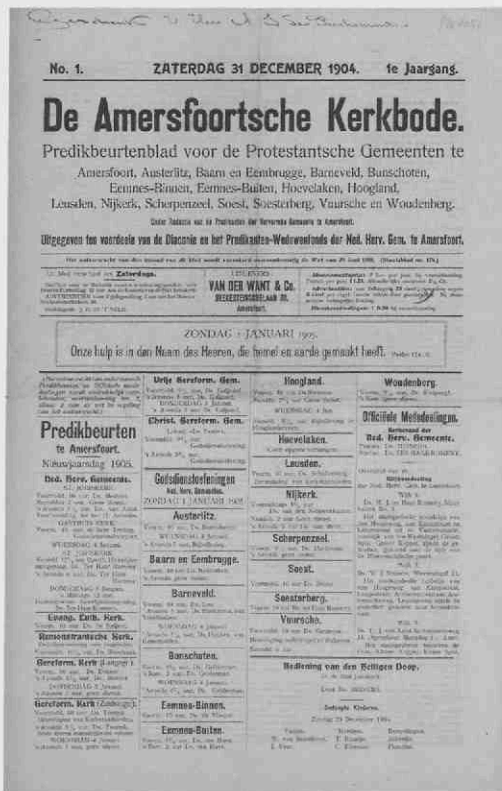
No. 1. ZATERDAG 31 DECEMBER 1904. 1e Jaargang.

De Amersfoortsche Kerkbode.

Predikbeurtenblad voor de Protestantsche Gemeenten te Amersfoort, Austerlitz, Baarn en Eembrugge, Barneveld, Bunschoten, Eemnes-Binnen, Eemnes-Buiten, Hoevelaken, Hoogland, Leusden, Nijkerk, Scherpenzeel, Soest, Soesterberg, Vuursche en Woudenberg.

Uitgegeven ten voordeele van de Diaconie en het Predikanten-Weduwenfonds der Ned. Herv. Gem. te Amersfoort.

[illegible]

VAN DER WANT & Co.

ZONDAG 1 JANUARI 1905.

Onze hulp is in den Naam des Heeren, die hemel en aarde gemaakt heeft.

Predikbeurten te Amersfoort.

Nieuwjaarsdag 1905.

Ned. Herv. Gemeente.

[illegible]

Evang. Luth. Kerk.

Remonstrantsche Kerk.

Geref. Kerk (Langegr.)

Geref. Kerk (Zuidsingel).

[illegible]

Urbs Gereform. Gem.

Christ. Gereform. Gem.

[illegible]

Godsdienstoefeningen

Austerlitz.

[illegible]

Baarn en Eembrugge.

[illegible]

Barneveld.

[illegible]

Bunschoten.

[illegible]

Eemnes-Binnen.

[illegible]

Eemnes-Buiten.

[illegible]

Hoogland.

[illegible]

Hoevelaken.

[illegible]

Leusden.

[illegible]

Nijkerk.

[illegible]

Scherpenzeel.

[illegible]

Soest.

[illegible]

Soesterberg.

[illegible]

Vuursche.

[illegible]

Bediening van den Heiligen Doop.

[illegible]

Woudenberg.

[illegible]

Officieele Mededeelingen.

Kerkeraad der Ned. Herv. Gemeente.

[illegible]